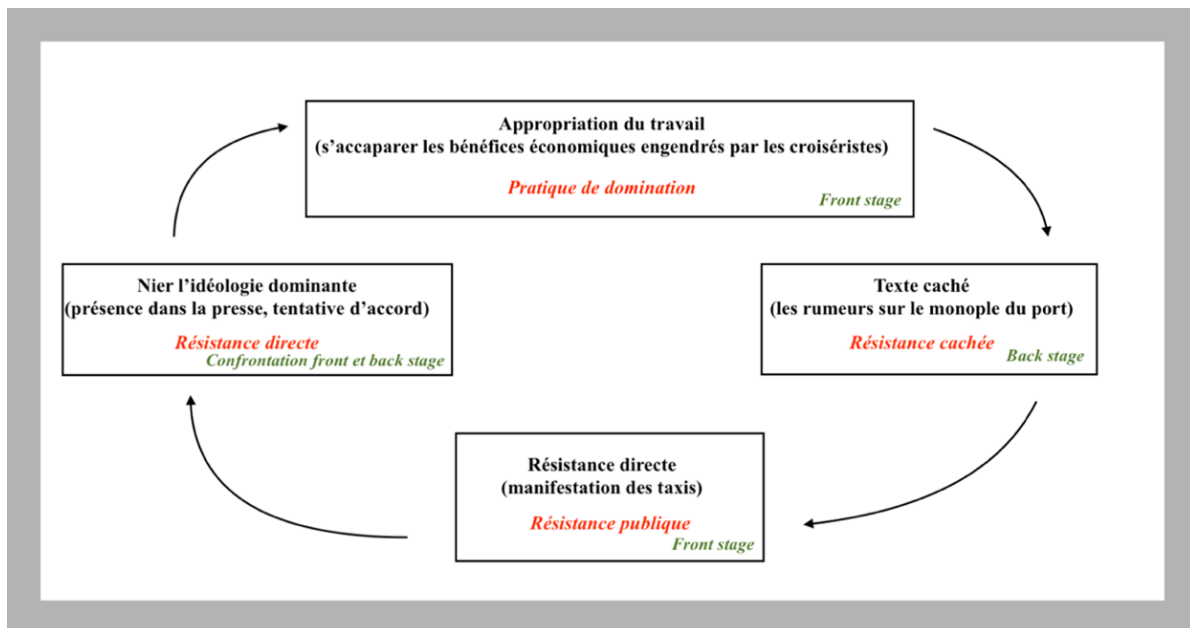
Appropriation du travail
(s'accaparer les bénéfices économiques engendrés par les croiséristes)

Pratique de domination

Front stage

Texte caché
(les rumeurs sur le monople du port)

Résistance cachée

Back stage

Résistance directe
(manifestation des taxis)

Résistance publique

Front stage

Nier l'idéologie dominante
(présence dans la presse, tentative d'accord)

Résistance directe

Confrontation front et back stage